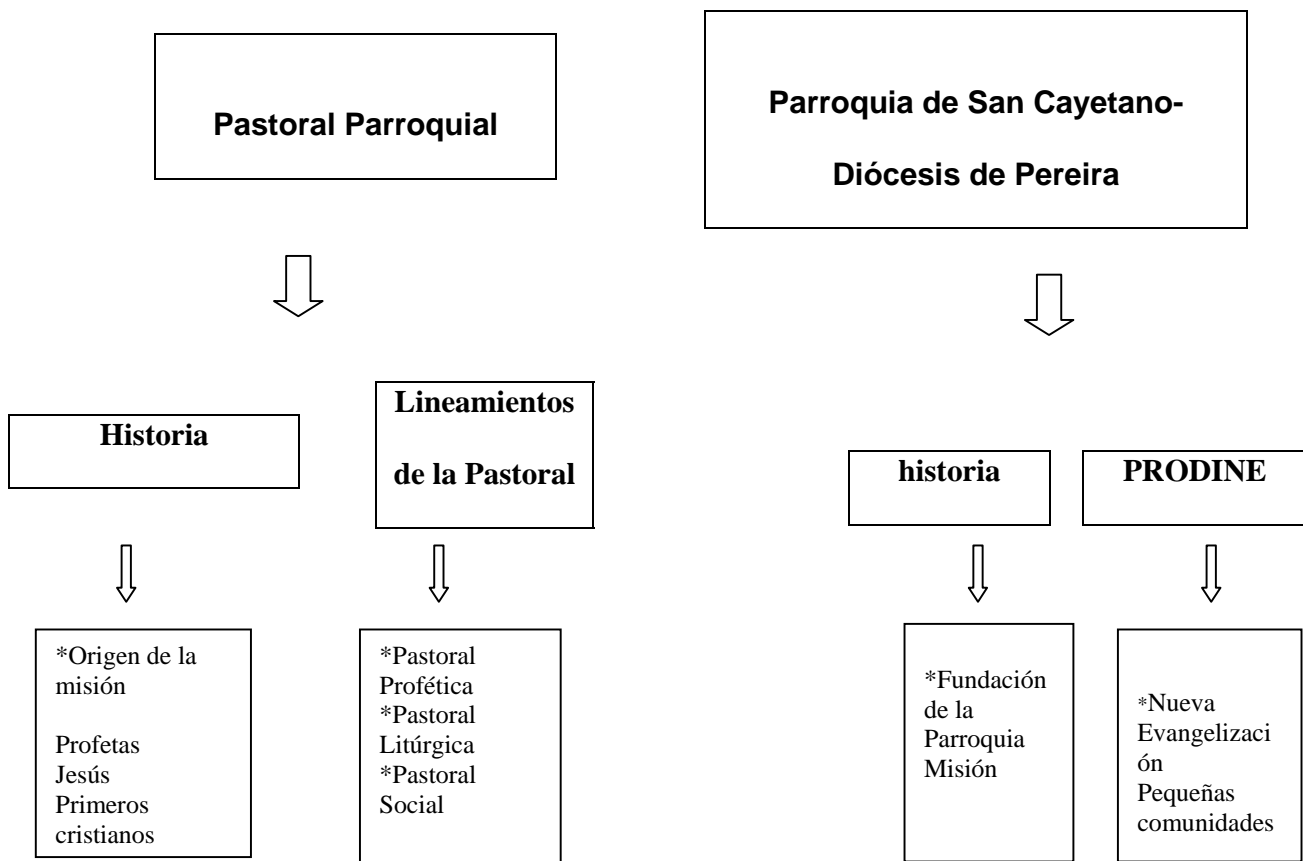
Pastoral Parroquial

Historia

*Origen de la misión

Profetas
Jesús
Primeros cristianos

Lineamientos de la Pastoral

*Pastoral Profética
*Pastoral Litúrgica
*Pastoral Social

Parroquia de San Cayetano-

Diócesis de Pereira

historia

*Fundación de la Parroquia
Misión

PRODINE

*Nueva Evangelización
Pequeñas comunidades